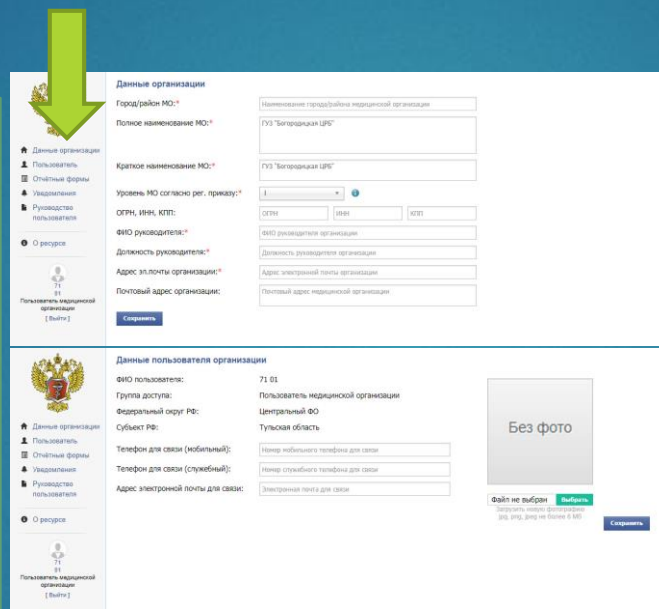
Данные организации

Данные организации
Пользователь
Отчётные формы
Уведомления
Руководство пользователя

О ресурсе

71
01
Пользователь медицинской организации
[ Выйти ]

Город/район МО:* Наименование города/района медицинской организации
Полное наименование МО:* ГУЗ "Богородицкая ЦРБ"
Краткое наименование МО:* ГУЗ "Богородицкая ЦРБ"
Уровень МО согласно рег. приказу:* I
ОГРН, ИНН, КПП: ОГРН ИНН КПП
ФИО руководителя:* ФИО руководителя организации
Должность руководителя:* Должность руководителя организации
Адрес эл.почты организации:* Адрес электронной почты организации
Почтовый адрес организации: Почтовый адрес медицинской организации

Сохранить

Данные пользователя организации

Данные организации
Пользователь
Отчётные формы
Уведомления
Руководство пользователя

О ресурсе

71
01
Пользователь медицинской организации
[ Выйти ]

ФИО пользователя: 71 01
Группа доступа: Пользователь медицинской организации
Федеральный округ РФ: Центральный ФО
Субъект РФ: Тульская область
Телефон для связи (мобильный): Номер мобильного телефона для связи
Телефон для связи (служебный): Номер служебного телефона для связи
Адрес электронной почты для связи: Электронная почта для связи

Без фото

Файл не выбран Выбрать
Загрузить новую фотографию jpg, png, jpeg не более 6 МБ

Сохранить